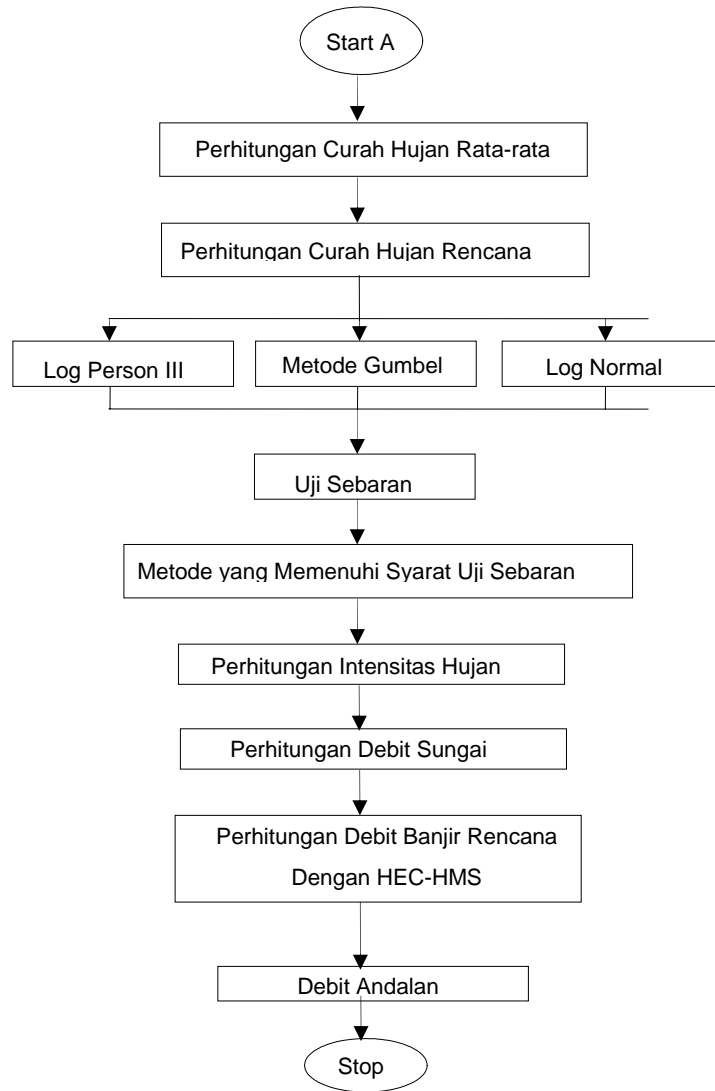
Start A

Perhitungan Curah Hujan Rata-rata

Perhitungan Curah Hujan Rencana

Log Person III

Metode Gumbel

Log Normal

Uji Sebaran

Metode yang Memenuhi Syarat Uji Sebaran

Perhitungan Intensitas Hujan

Perhitungan Debit Sungai

Perhitungan Debit Banjir Rencana Dengan HEC-HMS

Debit Andalan

Stop